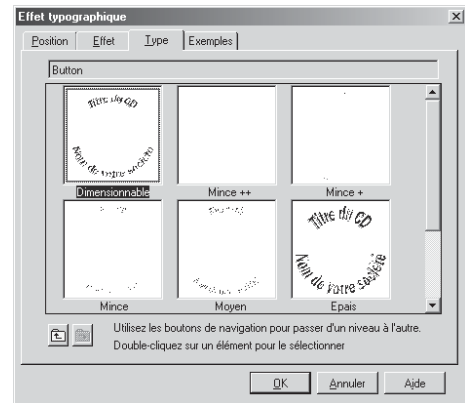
Effet typographique

Position | Effet | Type | Exemples

Button

Titre du CD
Nom de votre société
Dimensionnable

Mince ++

Mince +

Mince

Moyen

Titre du CD
Nom de votre société
Epais

Utilisez les boutons de navigation pour passer d'un niveau à l'autre.
Double-cliquez sur un élément pour le sélectionner

OK | Annuler | Aide